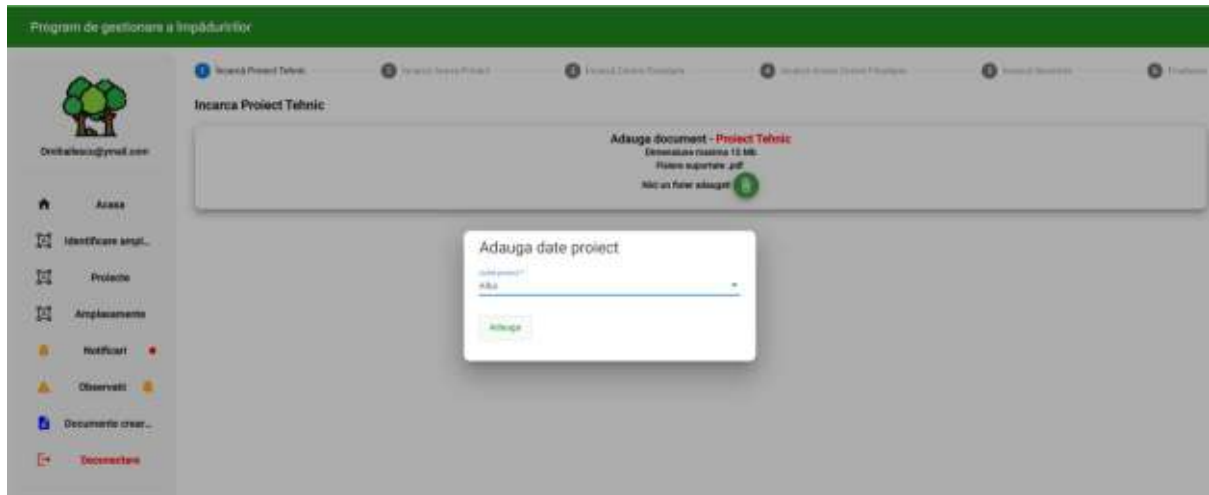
Program de gestionare a împăduririlor

Incarca Proiect Tehnic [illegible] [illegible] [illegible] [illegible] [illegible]

Incarca Proiect Tehnic

Adauga document - Proiect Tehnic
Dimensiune maxima 15 Mb
Fisiere suportate .pdf
Nici un fisier adaugat

Dmitrafescu@ymail.com

Acasa
Identificare ampl...
Proiecte
Amplasamente
Notificari
Observatii
Documente crear...
Deconectare

Adauga date proiect
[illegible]
Alba
Adauga